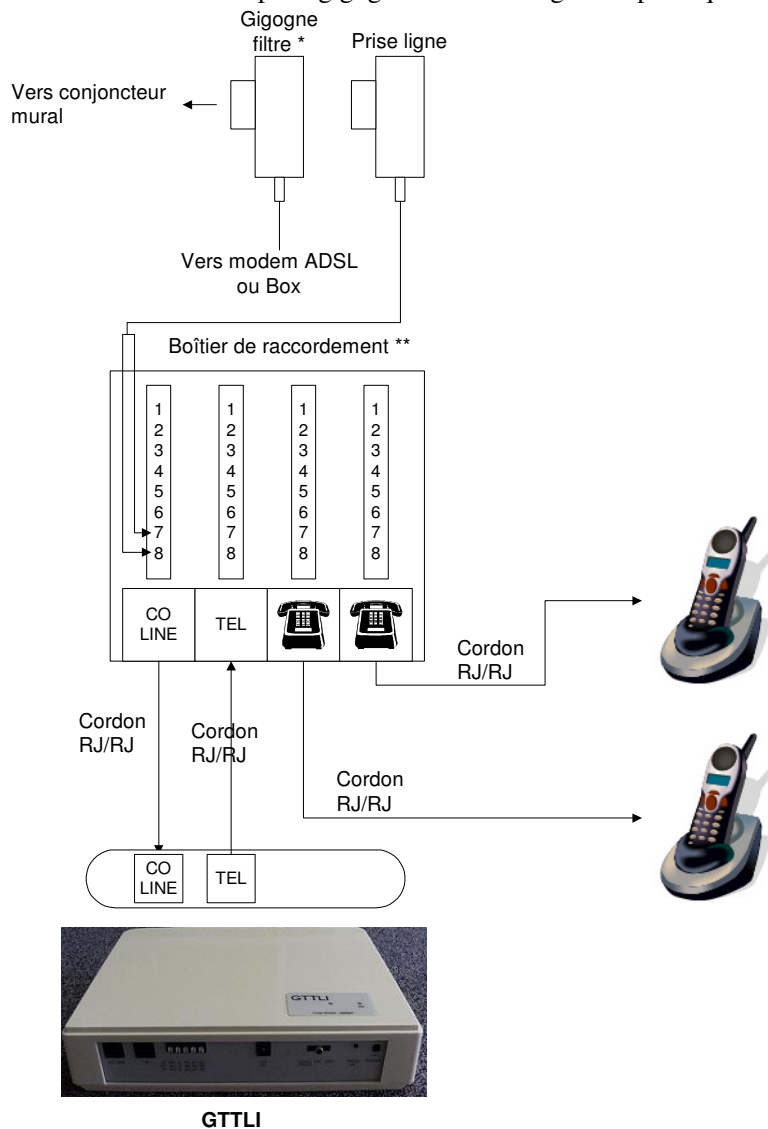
Gigogne filtre *

Prise ligne

Vers conjoncteur mural

Vers modem ADSL ou Box

Boîtier de raccordement **

1
2
3
4
5
6
7
8

1
2
3
4
5
6
7
8

1
2
3
4
5
6
7
8

1
2
3
4
5
6
7
8

CO LINE

TEL

Cordon RJ/RJ

Cordon RJ/RJ

Cordon RJ/RJ

Cordon RJ/RJ

CO LINE

TEL

GTTLI

GTTLI